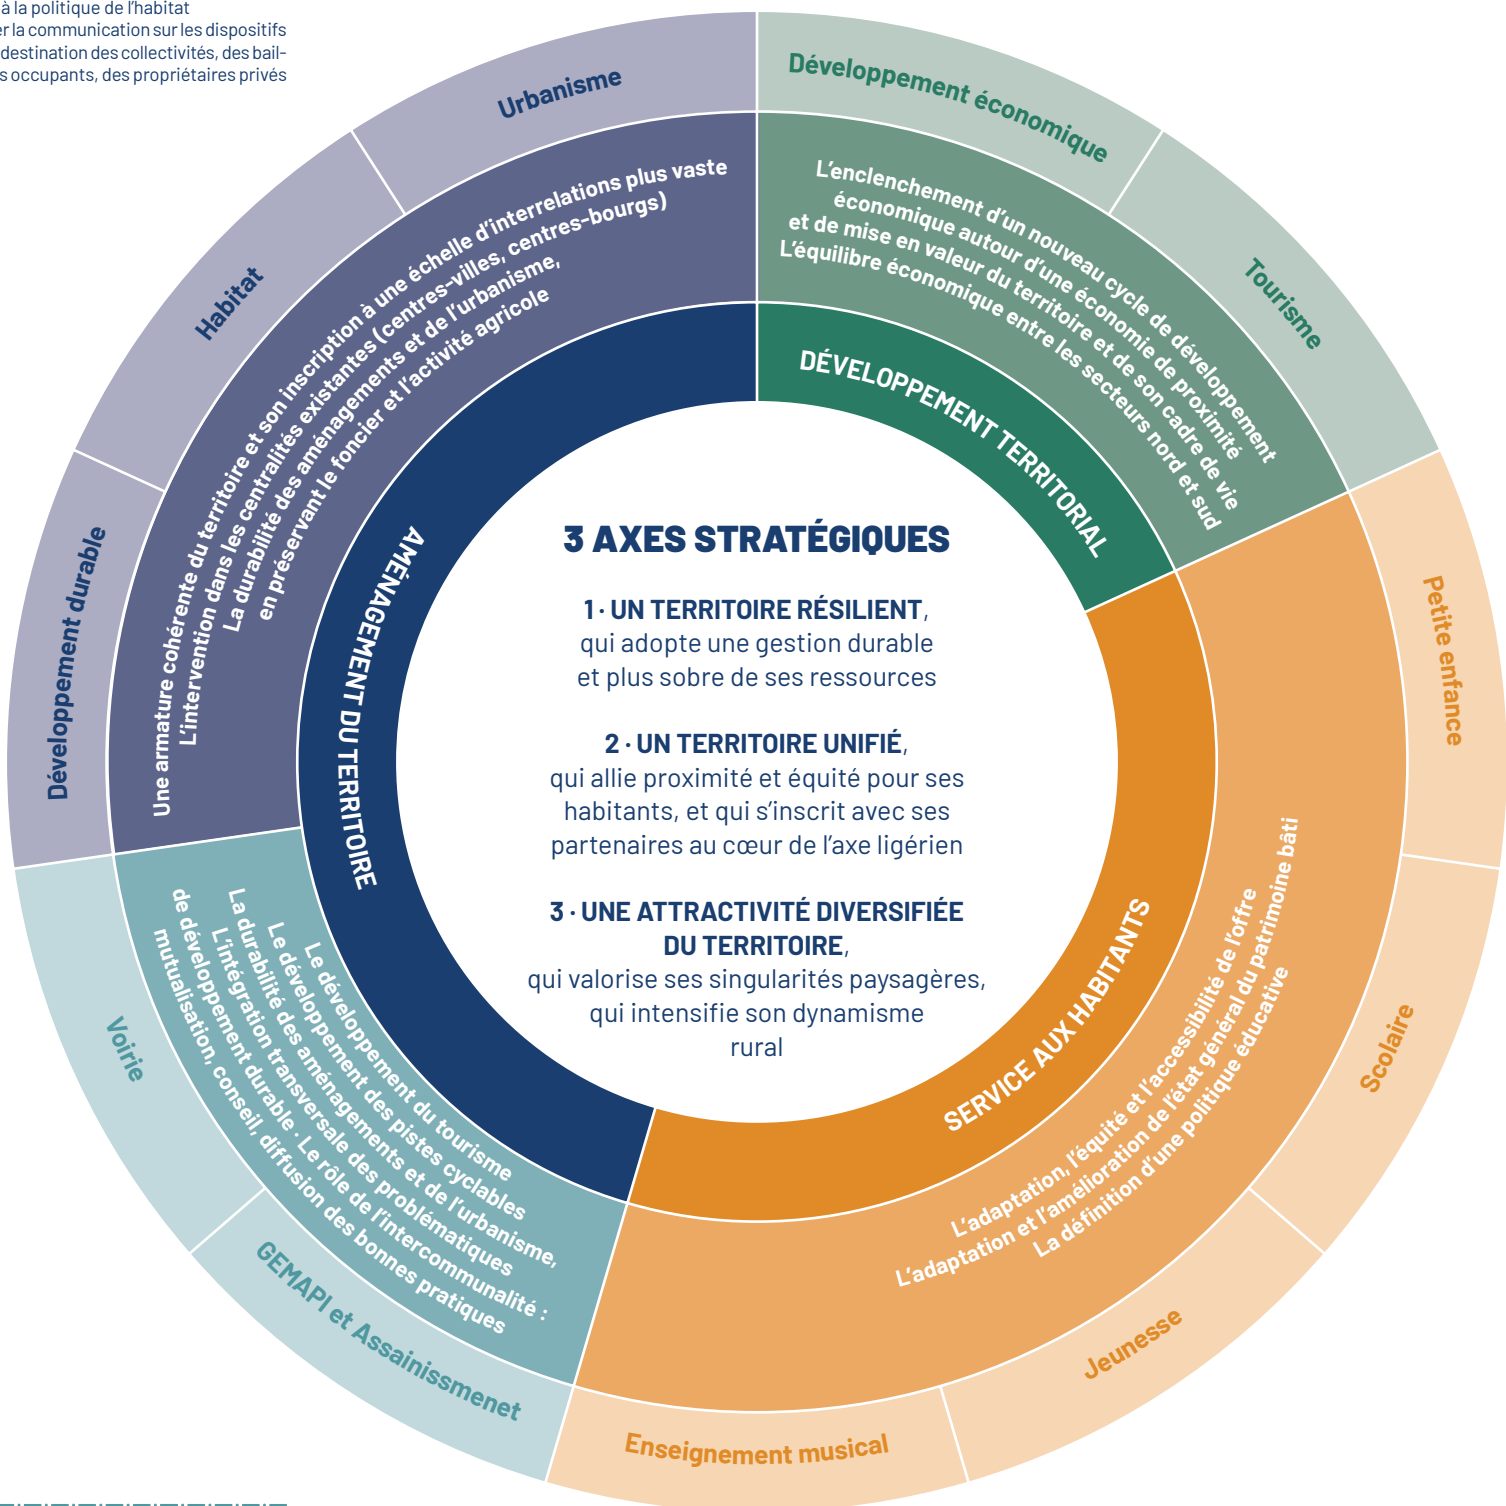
à la politique de l'habitat
r la communication sur les dispositifs
destination des collectivités, des bail-
s occupants, des propriétaires privés

Urbanisme

Développement économique

Tourisme

Habitat

Développement durable

Petite enfance

Scolaire

Jeunesse

Enseignement musical

GEMAPI et Assainissmenet

Voirie

Une armature cohérente du territoire et son inscription à une échelle d'interrelations plus vaste
L'intervention dans les centralités existantes (centres-villes, centres-bourgs)
La durabilité des aménagements et de l'urbanisme,
en préservant le foncier et l'activité agricole

L'enclenchement d'un nouveau cycle de développement
économique autour d'une économie de proximité
et de mise en valeur du territoire et de son cadre de vie
L'équilibre économique entre les secteurs nord et sud

DÉVELOPPEMENT TERRITORIAL

AMÉNAGEMENT DU TERRITOIRE

SERVICE AUX HABITANTS

L'adaptation, l'équité et l'accessibilité de l'offre
L'adaptation et l'amélioration de l'état général du patrimoine bâti
La définition d'une politique éducative

Le développement du tourisme
Le développement des pistes cyclables
La durabilité des aménagements et de l'urbanisme,
L'intégration transversale des problématiques
de développement durable. Le rôle de l'intercommunalité :
mutualisation, conseil, diffusion des bonnes pratiques

3 AXES STRATÉGIQUES

1 · UN TERRITOIRE RÉSILIENT, qui adopte une gestion durable et plus sobre de ses ressources

2 · UN TERRITOIRE UNIFIÉ, qui allie proximité et équité pour ses habitants, et qui s'inscrit avec ses partenaires au cœur de l'axe ligérien

3 · UNE ATTRACTIVITÉ DIVERSIFIÉE DU TERRITOIRE, qui valorise ses singularités paysagères, qui intensifie son dynamisme rural